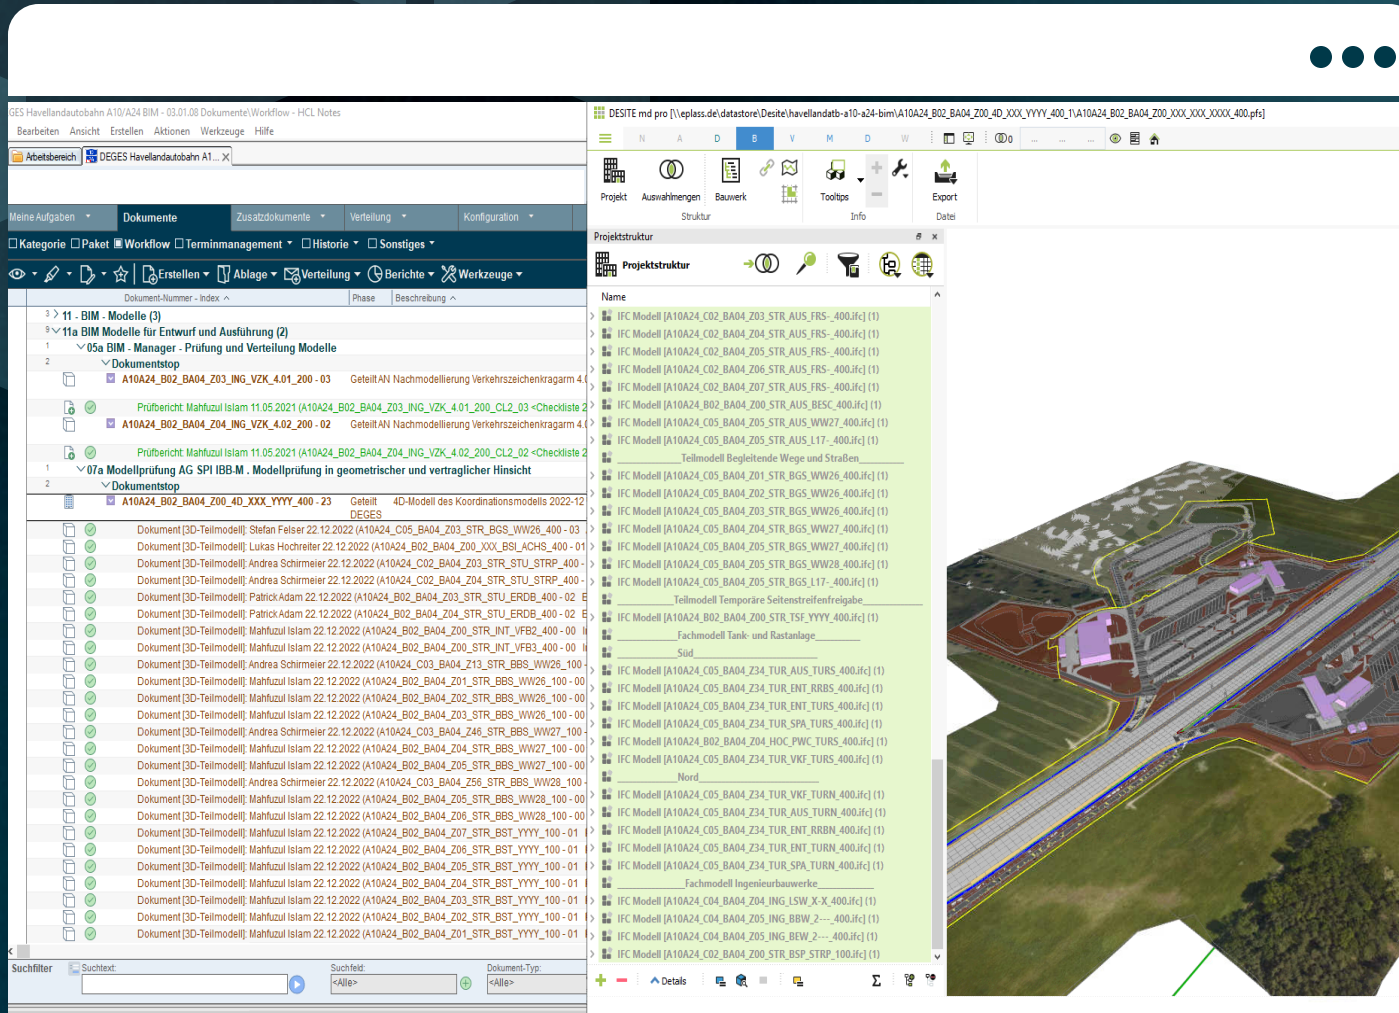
GES Havellandautobahn A10/A24 BIM - 03.01.08 Dokumente\Workflow - HCL Notes

Bearbeiten Ansicht Erstellen Aktionen Werkzeuge Hilfe

Arbeitsbereich DEGES Havellandautobahn A1...

Meine Aufgaben Dokumente Zusatzdokumente Verteilung Konfiguration

Kategorie Paket Workflow Terminmanagement Historie Sonstiges

Erstellen Ablage Verteilung Berichte Werkzeuge

Dokument-Nummer - Index | Phase | Beschreibung

3 11 - BIM - Modelle (3)
9 11a BIM Modelle für Entwurf und Ausführung (2)
1 05a BIM - Manager - Prüfung und Verteilung Modelle
2 Dokumentstop
A10A24_B02_BA04_Z03_ING_VZK_4.01_200 - 03 Geteilt AN Nachmodellierung Verkehrszeichenkragarm 4.0
Prüfbericht: Mahfuzul Islam 11.05.2021 (A10A24_B02_BA04_Z03_ING_VZK_4.01_200_CL2_03 <Checkliste 2
A10A24_B02_BA04_Z04_ING_VZK_4.02_200 - 02 Geteilt AN Nachmodellierung Verkehrszeichenkragarm 4.0
Prüfbericht: Mahfuzul Islam 11.05.2021 (A10A24_B02_BA04_Z04_ING_VZK_4.02_200_CL2_02 <Checkliste 2
1 07a Modellprüfung AG SPI IBB-M . Modellprüfung in geometrischer und vertraglicher Hinsicht
2 Dokumentstop
A10A24_B02_BA04_Z00_4D_XXX_YYYY_400 - 23 Geteilt DEGES 4D-Modell des Koordinationsmodells 2022-12
Dokument [3D-Teilmodell]: Stefan Felser 22.12.2022 (A10A24_C05_BA04_Z03_STR_BGS_WW26_400 - 03
Dokument [3D-Teilmodell]: Lukas Hochreiter 22.12.2022 (A10A24_B02_BA04_Z00_XXX_BSI_ACHS_400 - 01
Dokument [3D-Teilmodell]: Andrea Schirmeier 22.12.2022 (A10A24_C02_BA04_Z03_STR_STU_STRP_400 -
Dokument [3D-Teilmodell]: Andrea Schirmeier 22.12.2022 (A10A24_C02_BA04_Z04_STR_STU_STRP_400 -
Dokument [3D-Teilmodell]: Patrick Adam 22.12.2022 (A10A24_B02_BA04_Z03_STR_STU_ERDB_400 - 02
Dokument [3D-Teilmodell]: Patrick Adam 22.12.2022 (A10A24_B02_BA04_Z04_STR_STU_ERDB_400 - 02
Dokument [3D-Teilmodell]: Mahfuzul Islam 22.12.2022 (A10A24_B02_BA04_Z00_STR_INT_VFB2_400 - 00
Dokument [3D-Teilmodell]: Mahfuzul Islam 22.12.2022 (A10A24_B02_BA04_Z00_STR_INT_VFB3_400 - 00
Dokument [3D-Teilmodell]: Andrea Schirmeier 22.12.2022 (A10A24_C03_BA04_Z13_STR_BBS_WW26_100 -
Dokument [3D-Teilmodell]: Mahfuzul Islam 22.12.2022 (A10A24_B02_BA04_Z01_STR_BBS_WW26_100 - 00
Dokument [3D-Teilmodell]: Mahfuzul Islam 22.12.2022 (A10A24_B02_BA04_Z02_STR_BBS_WW26_100 - 00
Dokument [3D-Teilmodell]: Mahfuzul Islam 22.12.2022 (A10A24_B02_BA04_Z03_STR_BBS_WW26_100 - 00
Dokument [3D-Teilmodell]: Andrea Schirmeier 22.12.2022 (A10A24_C03_BA04_Z46_STR_BBS_WW27_100 -
Dokument [3D-Teilmodell]: Mahfuzul Islam 22.12.2022 (A10A24_B02_BA04_Z04_STR_BBS_WW27_100 - 00
Dokument [3D-Teilmodell]: Mahfuzul Islam 22.12.2022 (A10A24_B02_BA04_Z05_STR_BBS_WW27_100 - 00
Dokument [3D-Teilmodell]: Andrea Schirmeier 22.12.2022 (A10A24_C03_BA04_Z56_STR_BBS_WW28_100 -
Dokument [3D-Teilmodell]: Mahfuzul Islam 22.12.2022 (A10A24_B02_BA04_Z05_STR_BBS_WW28_100 - 00
Dokument [3D-Teilmodell]: Mahfuzul Islam 22.12.2022 (A10A24_B02_BA04_Z06_STR_BBS_WW28_100 - 00
Dokument [3D-Teilmodell]: Mahfuzul Islam 22.12.2022 (A10A24_B02_BA04_Z07_STR_BST_YYYY_100 - 01
Dokument [3D-Teilmodell]: Mahfuzul Islam 22.12.2022 (A10A24_B02_BA04_Z06_STR_BST_YYYY_100 - 01
Dokument [3D-Teilmodell]: Mahfuzul Islam 22.12.2022 (A10A24_B02_BA04_Z05_STR_BST_YYYY_100 - 01
Dokument [3D-Teilmodell]: Mahfuzul Islam 22.12.2022 (A10A24_B02_BA04_Z04_STR_BST_YYYY_100 - 01
Dokument [3D-Teilmodell]: Mahfuzul Islam 22.12.2022 (A10A24_B02_BA04_Z03_STR_BST_YYYY_100 - 01
Dokument [3D-Teilmodell]: Mahfuzul Islam 22.12.2022 (A10A24_B02_BA04_Z02_STR_BST_YYYY_100 - 01
Dokument [3D-Teilmodell]: Mahfuzul Islam 22.12.2022 (A10A24_B02_BA04_Z01_STR_BST_YYYY_100 - 01

Suchfilter Suchtext: Suchfeld: <Alle> Dokument-Typ: <Alle>

DESITE md pro [\\eplass.de\datastore\Desite\havellandatb-a10-a24-bim\A10A24_B02_BA04_Z00_4D_XXX_YYYY_400_1\A10A24_B02_BA04_Z00_XXX_XXX_XXXX_400.pfs]

N A D B V M D W

Projekt Auswahlmengen Bauwerk Struktur Tooltips Info Export Datei

Projektstruktur

Projektstruktur

Name
IFC Modell [A10A24_C02_BA04_Z03_STR_AUS_FRS-_400.ifc] (1)
IFC Modell [A10A24_C02_BA04_Z04_STR_AUS_FRS-_400.ifc] (1)
IFC Modell [A10A24_C02_BA04_Z05_STR_AUS_FRS-_400.ifc] (1)
IFC Modell [A10A24_C02_BA04_Z06_STR_AUS_FRS-_400.ifc] (1)
IFC Modell [A10A24_C02_BA04_Z07_STR_AUS_FRS-_400.ifc] (1)
IFC Modell [A10A24_B02_BA04_Z00_STR_AUS_BESC_400.ifc] (1)
IFC Modell [A10A24_C05_BA04_Z05_STR_AUS_WW27_400.ifc] (1)
IFC Modell [A10A24_C05_BA04_Z05_STR_AUS_L17-_400.ifc] (1)
Teilmodell Begleitende Wege und Straßen
IFC Modell [A10A24_C05_BA04_Z01_STR_BGS_WW26_400.ifc] (1)
IFC Modell [A10A24_C05_BA04_Z02_STR_BGS_WW26_400.ifc] (1)
IFC Modell [A10A24_C05_BA04_Z03_STR_BGS_WW26_400.ifc] (1)
IFC Modell [A10A24_C05_BA04_Z04_STR_BGS_WW27_400.ifc] (1)
IFC Modell [A10A24_C05_BA04_Z05_STR_BGS_WW27_400.ifc] (1)
IFC Modell [A10A24_C05_BA04_Z05_STR_BGS_WW28_400.ifc] (1)
IFC Modell [A10A24_C05_BA04_Z05_STR_BGS_L17-_400.ifc] (1)
Teilmodell Temporäre Seitenstreifenfreigabe
IFC Modell [A10A24_B02_BA04_Z00_STR_TSF_YYYY_400.ifc] (1)
Fachmodell Tank- und Rastanlage
Süd
IFC Modell [A10A24_C05_BA04_Z34_TUR_AUS_TURS_400.ifc] (1)
IFC Modell [A10A24_C05_BA04_Z34_TUR_ENT_RRBS_400.ifc] (1)
IFC Modell [A10A24_C05_BA04_Z34_TUR_ENT_TURS_400.ifc] (1)
IFC Modell [A10A24_C05_BA04_Z34_TUR_SPA_TURS_400.ifc] (1)
IFC Modell [A10A24_B02_BA04_Z04_HOC_PWC_TURS_400.ifc] (1)
IFC Modell [A10A24_C05_BA04_Z34_TUR_VKF_TURS_400.ifc] (1)
Nord
IFC Modell [A10A24_C05_BA04_Z34_TUR_VKF_TURN_400.ifc] (1)
IFC Modell [A10A24_C05_BA04_Z34_TUR_AUS_TURN_400.ifc] (1)
IFC Modell [A10A24_C05_BA04_Z34_TUR_ENT_RRBN_400.ifc] (1)
IFC Modell [A10A24_C05_BA04_Z34_TUR_ENT_TURN_400.ifc] (1)
IFC Modell [A10A24_C05_BA04_Z34_TUR_SPA_TURN_400.ifc] (1)
Fachmodell Ingenieurbauwerke
IFC Modell [A10A24_C04_BA04_Z04_ING_LSW_X-X_400.ifc] (1)
IFC Modell [A10A24_C04_BA04_Z05_ING_BBW_2---_400.ifc] (1)
IFC Modell [A10A24_C04_BA04_Z05_ING_BEW_2---_400.ifc] (1)
IFC Modell [A10A24_C02_BA04_Z00_STR_BSP_STRP_100.ifc] (1)

Details